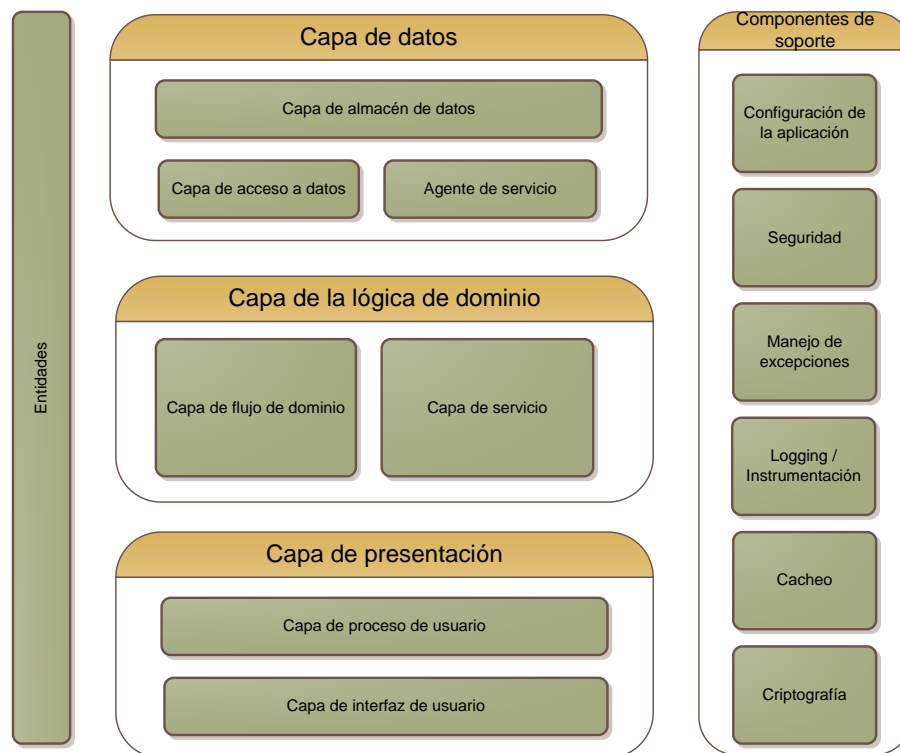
Entidades

Capa de datos

Capa de almacén de datos

Capa de acceso a datos

Agente de servicio

Capa de la lógica de dominio

Capa de flujo de dominio

Capa de servicio

Capa de presentación

Capa de proceso de usuario

Capa de interfaz de usuario

Componentes de soporte

Configuración de la aplicación

Seguridad

Manejo de excepciones

Logging / Instrumentación

Cacheo

Criptografía